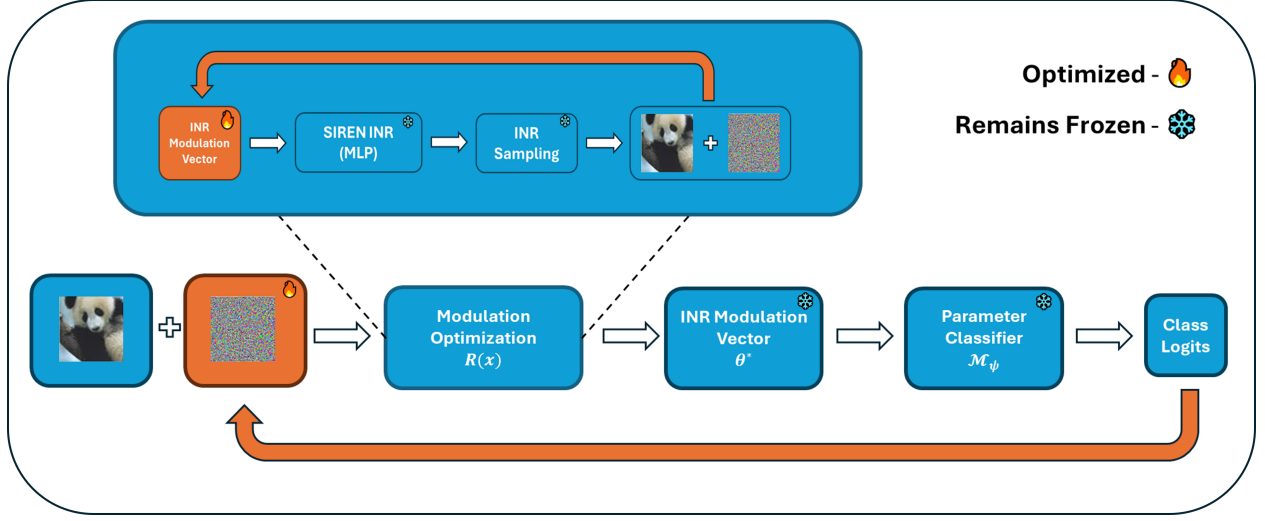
INR Modulation Vector

SIREN INR (MLP)

INR Sampling

+

Optimized -

Remains Frozen -

+

Modulation Optimization $R(x)$

INR Modulation Vector $\theta^*$

Parameter Classifier $\mathcal{M}_\psi$

Class Logits